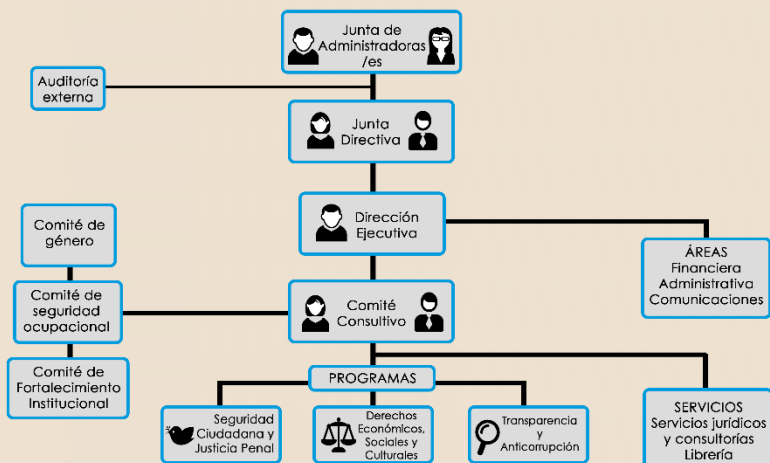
Junta de Administradoras /es

Auditoría externa

Junta Directiva

Comité de género

Dirección Ejecutiva

ÁREAS
Financiera
Administrativa
Comunicaciones

Comité de seguridad ocupacional

Comité Consultivo

Comité de Fortalecimiento Institucional

PROGRAMAS

Seguridad Ciudadana y Justicia Penal

Derechos Económicos, Sociales y Culturales

Transparencia y Anticorrupción

SERVICIOS
Servicios jurídicos y consultorías
Librería